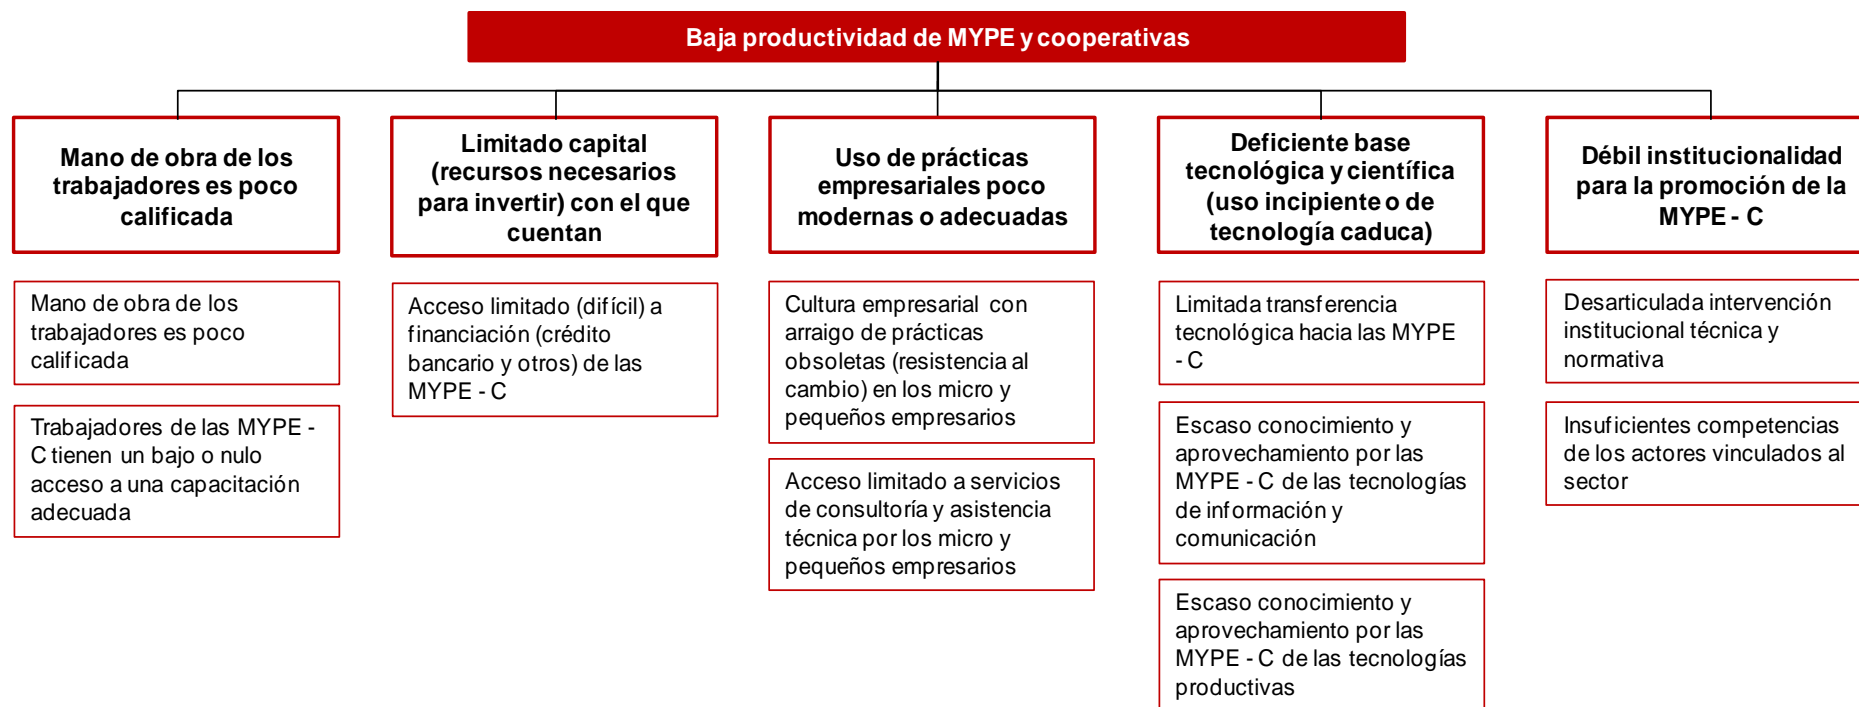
Baja productividad de MYPE y cooperativas

Mano de obra de los trabajadores es poco calificada

Mano de obra de los trabajadores es poco calificada

Trabajadores de las MYPE - C tienen un bajo o nulo acceso a una capacitación adecuada

Limitado capital (recursos necesarios para invertir) con el que cuentan

Acceso limitado (difícil) a financiación (crédito bancario y otros) de las MYPE - C

Uso de prácticas empresariales poco modernas o adecuadas

Cultura empresarial con arraigo de prácticas obsoletas (resistencia al cambio) en los micro y pequeños empresarios

Acceso limitado a servicios de consultoría y asistencia técnica por los micro y pequeños empresarios

Deficiente base tecnológica y científica (uso incipiente o de tecnología caduca)

Limitada transferencia tecnológica hacia las MYPE - C

Escaso conocimiento y aprovechamiento por las MYPE - C de las tecnologías de información y comunicación

Escaso conocimiento y aprovechamiento por las MYPE - C de las tecnologías productivas

Débil institucionalidad para la promoción de la MYPE - C

Desarticulada intervención institucional técnica y normativa

Insuficientes competencias de los actores vinculados al sector